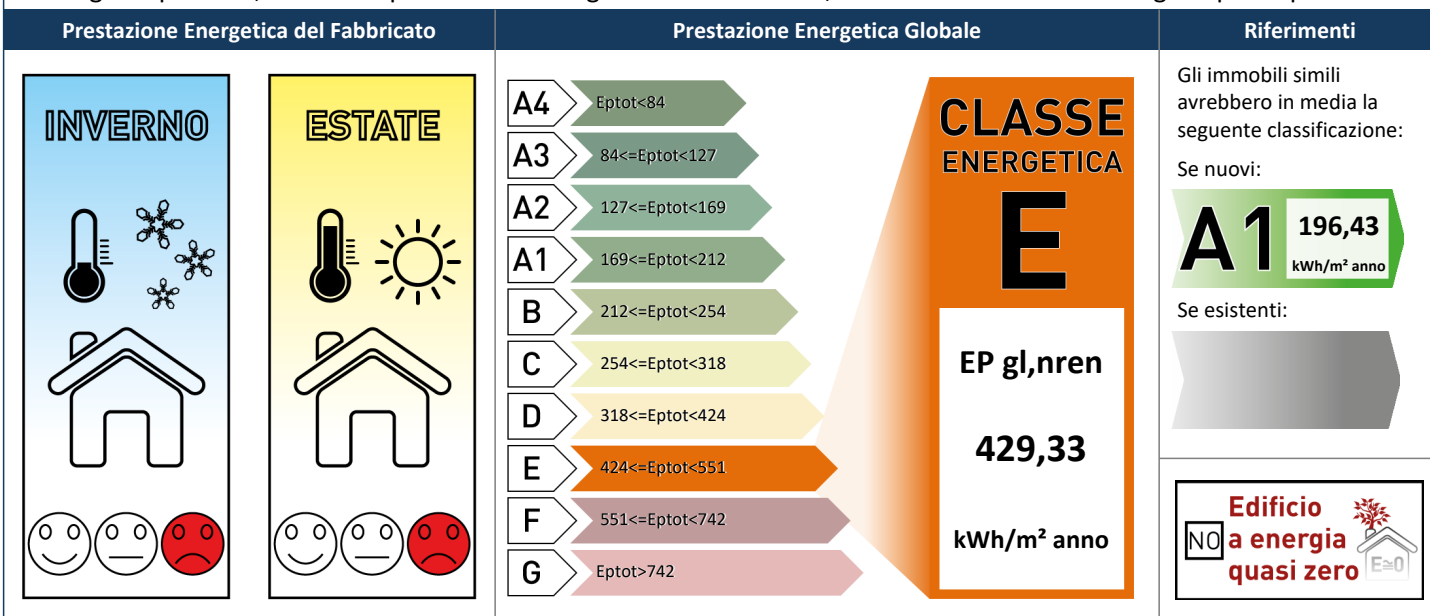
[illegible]

| Prestazione Energetica del Fabbricato | Prestazione Energetica Globale | Riferimenti |
|---|---|---|

INVERNO

ESTATE

A4 Eptot<84
A3 84<=Eptot<127
A2 127<=Eptot<169
A1 169<=Eptot<212
B 212<=Eptot<254
C 254<=Eptot<318
D 318<=Eptot<424
E 424<=Eptot<551
F 551<=Eptot<742
G Eptot>742

CLASSE ENERGETICA
E

EP gl,nren
429,33
kWh/m² anno

Gli immobili simili avrebbero in media la seguente classificazione:

Se nuovi:
A1 196,43 kWh/m² anno

Se esistenti:

NO Edificio a energia quasi zero
E≃0